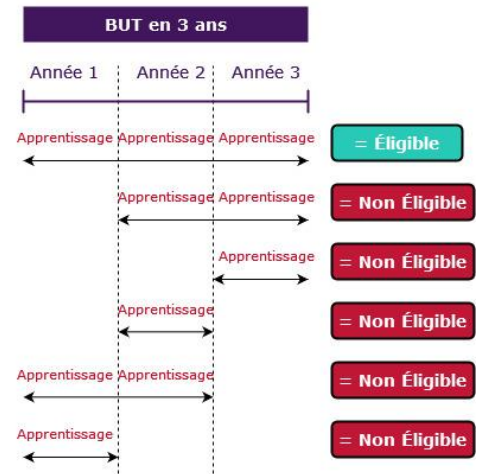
BUT en 3 ans

Année 1 Année 2 Année 3

Apprentissage Apprentissage Apprentissage = Éligible

Apprentissage Apprentissage = Non Éligible

Apprentissage = Non Éligible

Apprentissage = Non Éligible

Apprentissage Apprentissage = Non Éligible

Apprentissage = Non Éligible